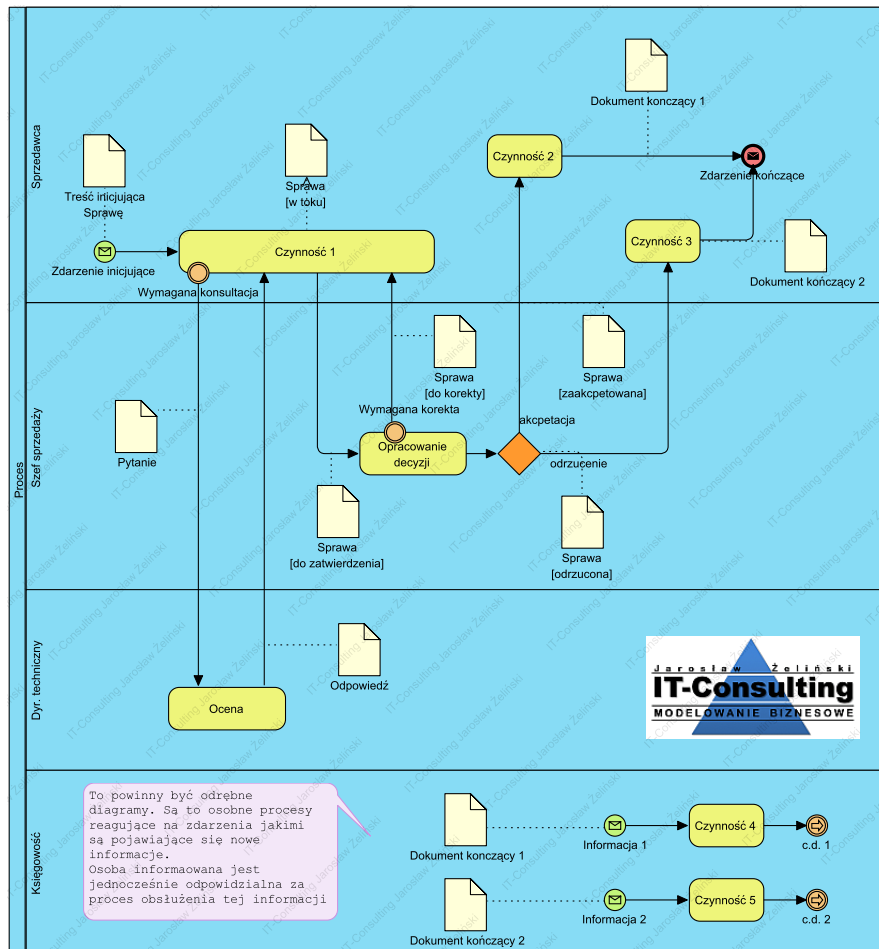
Proces

Sprzedawca

Treść inicjująca Sprawę

Zdarzenie inicjujące

Sprawa [w toku]

Czynność 1

Wymagana konsultacja

Dokument kończący 1

Czynność 2

Zdarzenie kończące

Czynność 3

Dokument kończący 2

Szef sprzedaży

Pytanie

Sprawa [do korekty]

Wymagana korekta

Opracowanie decyzji

Sprawa [do zatwierdzenia]

akcpetacja

odrzucenie

Sprawa [zaakcpetowana]

Sprawa [odrzucona]

Dyr. techniczny

Ocena

Odpowiedź

Jarosław Żeliński
IT-Consulting
MODELOWANIE BIZNESOWE

Księgowość

To powinny być odrębne diagramy. Są to osobne procesy reagujące na zdarzenia jakimi są pojawiające się nowe informacje.
Osoba informaowana jest jednocześnie odpowidzialna za proces obsłużenia tej informacji

Dokument kończący 1

Informacja 1

Czynność 4

c.d. 1

Dokument kończący 2

Informacja 2

Czynność 5

c.d. 2